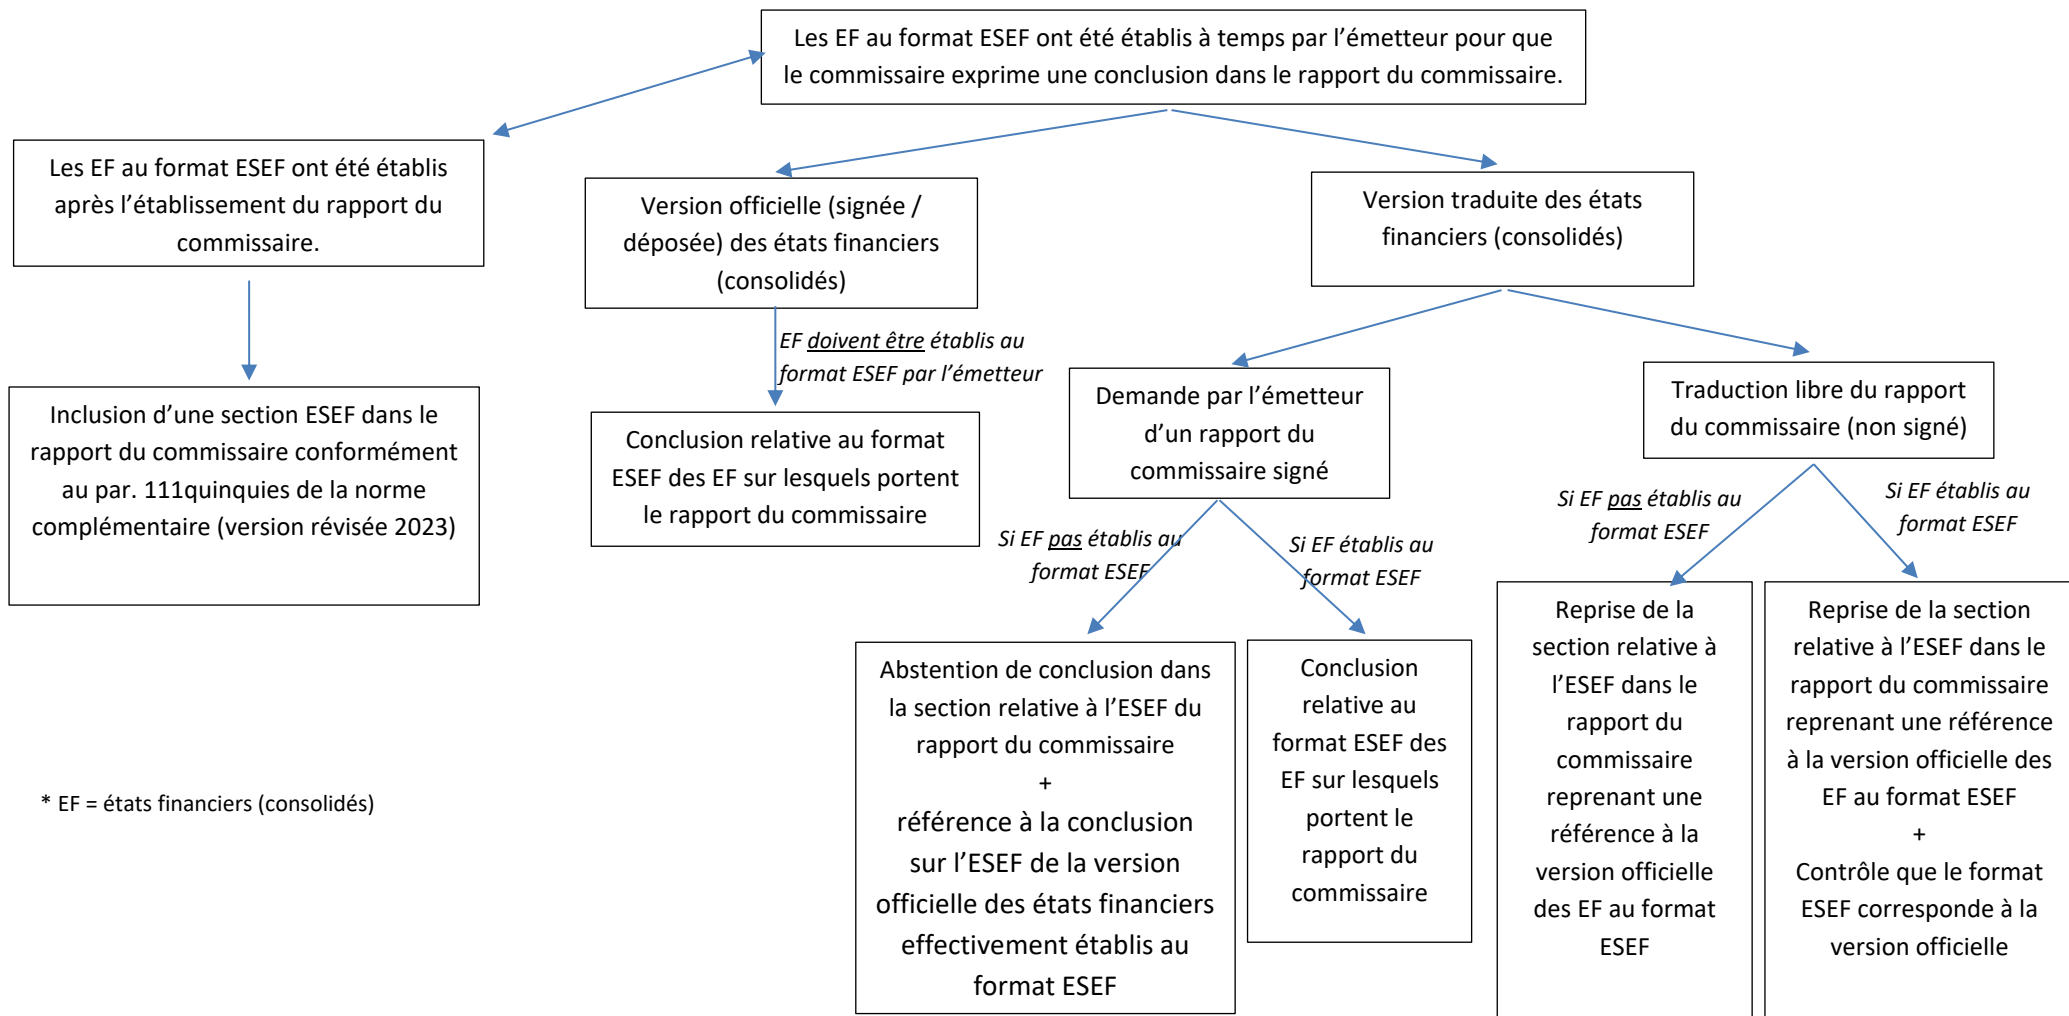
Les EF au format ESEF ont été établis à temps par l'émetteur pour que le commissaire exprime une conclusion dans le rapport du commissaire.

Les EF au format ESEF ont été établis après l'établissement du rapport du commissaire.

Inclusion d'une section ESEF dans le rapport du commissaire conformément au par. 111quinquies de la norme complémentaire (version révisée 2023)

Version officielle (signée / déposée) des états financiers (consolidés)

*EF doivent être établis au format ESEF par l'émetteur*

Conclusion relative au format ESEF des EF sur lesquels portent le rapport du commissaire

Version traduite des états financiers (consolidés)

Demande par l'émetteur d'un rapport du commissaire signé

*Si EF pas établis au format ESEF*

*Si EF établis au format ESEF*

Abstention de conclusion dans la section relative à l'ESEF du rapport du commissaire
+
référence à la conclusion sur l'ESEF de la version officielle des états financiers effectivement établis au format ESEF

Conclusion relative au format ESEF des EF sur lesquels portent le rapport du commissaire

Traduction libre du rapport du commissaire (non signé)

*Si EF pas établis au format ESEF*

*Si EF établis au format ESEF*

Reprise de la section relative à l'ESEF dans le rapport du commissaire reprenant une référence à la version officielle des EF au format ESEF

Reprise de la section relative à l'ESEF dans le rapport du commissaire reprenant une référence à la version officielle des EF au format ESEF
+
Contrôle que le format ESEF corresponde à la version officielle

* EF = états financiers (consolidés)